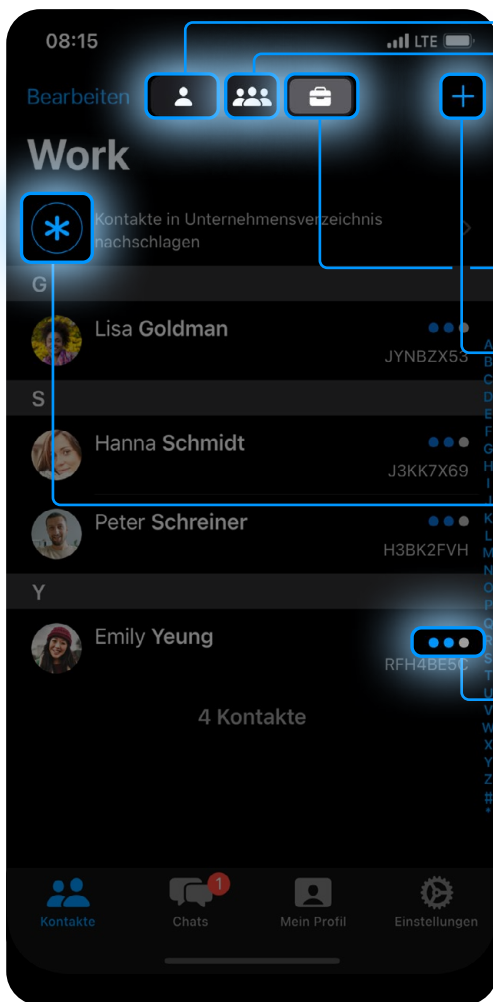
08:15
LTE

Bearbeiten

Work

Kontakte in Unternehmensverzeichnis nachschlagen

G

Lisa Goldman
JYNBZX53

S

Hanna Schmidt
J3KK7X69

Peter Schreiner
H3BK2FVH

Y

Emily Yeung
RFH4BE5C

4 Kontakte

A
B
C
D
E
F
G
H
I
J
K
L
M
N
O
P
Q
R
S
T
U
V
W
X
Y
Z
#

Kontakte
1
Chats
Mein Profil
Einstellungen